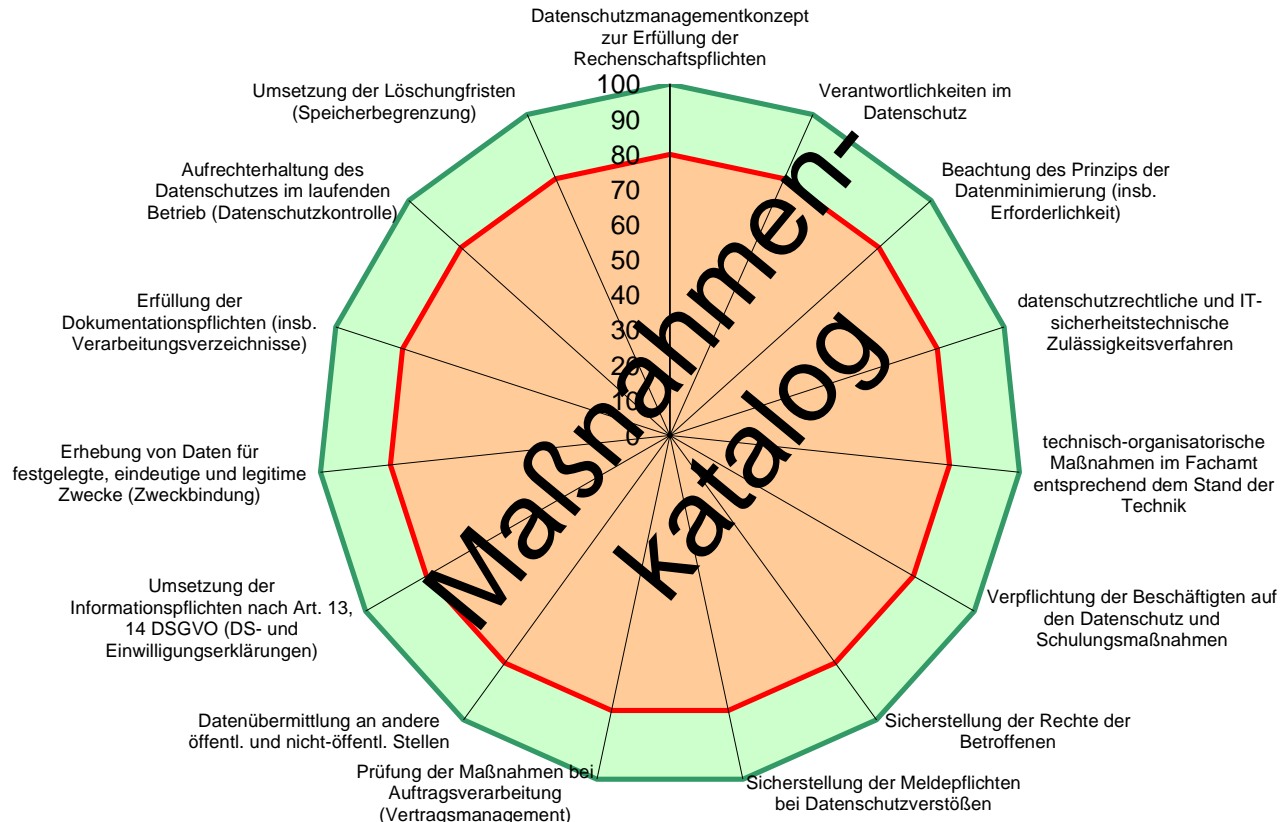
Datenschutzmanagementkonzept zur Erfüllung der Rechenschaftspflichten

Verantwortlichkeiten im Datenschutz

Beachtung des Prinzips der Datenminimierung (insb. Erforderlichkeit)

datenschutzrechtliche und IT-sicherheitstechnische Zulässigkeitsverfahren

technisch-organisatorische Maßnahmen im Fachamt entsprechend dem Stand der Technik

Verpflichtung der Beschäftigten auf den Datenschutz und Schulungsmaßnahmen

Sicherstellung der Rechte der Betroffenen

Sicherstellung der Meldepflichten bei Datenschutzverstößen

Prüfung der Maßnahmen bei Auftragsverarbeitung (Vertragsmanagement)

Datenübermittlung an andere öffentl. und nicht-öffentl. Stellen

Umsetzung der Informationspflichten nach Art. 13, 14 DSGVO (DS- und Einwilligungserklärungen)

Erhebung von Daten für festgelegte, eindeutige und legitime Zwecke (Zweckbindung)

Erfüllung der Dokumentationspflichten (insb. Verarbeitungsverzeichnisse)

Aufrechterhaltung des Datenschutzes im laufenden Betrieb (Datenschutzkontrolle)

Umsetzung der Löschungfristen (Speicherbegrenzung)

100
90
80
70
60
50
40
30
20
10
0

Maßnahmen-katalog